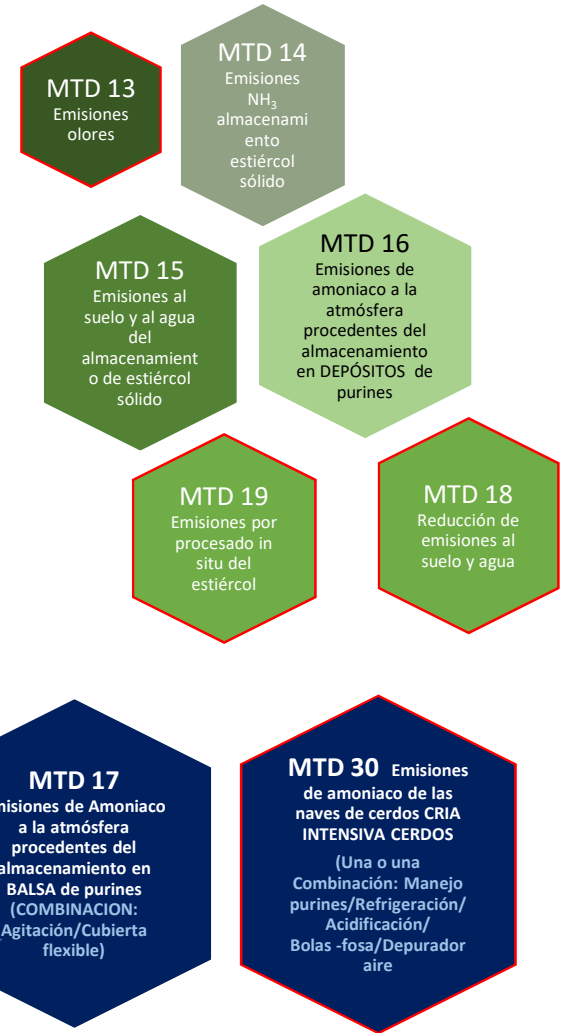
MTD 13
Emisiones olores

MTD 14
Emisiones $NH_3$ almacenamiento estiércol sólido

MTD 15
Emisiones al suelo y al agua del almacenamiento de estiércol sólido

MTD 16
Emisiones de amoniaco a la atmósfera procedentes del almacenamiento en DEPÓSITOS de purines

MTD 19
Emisiones por procesado in situ del estiércol

MTD 18
Reducción de emisiones al suelo y agua

MTD 17
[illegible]misiones de Amoniaco a la atmósfera procedentes del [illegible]lmacenamiento en BALSA de purines (COMBINACION: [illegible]Agitación/Cubierta flexible)

MTD 30 Emisiones de amoniaco de las naves de cerdos CRIA INTENSIVA CERDOS
(Una o una Combinación: Manejo purines/Refrigeración/ Acidificación/ Bolas -fosa/Depurador aire